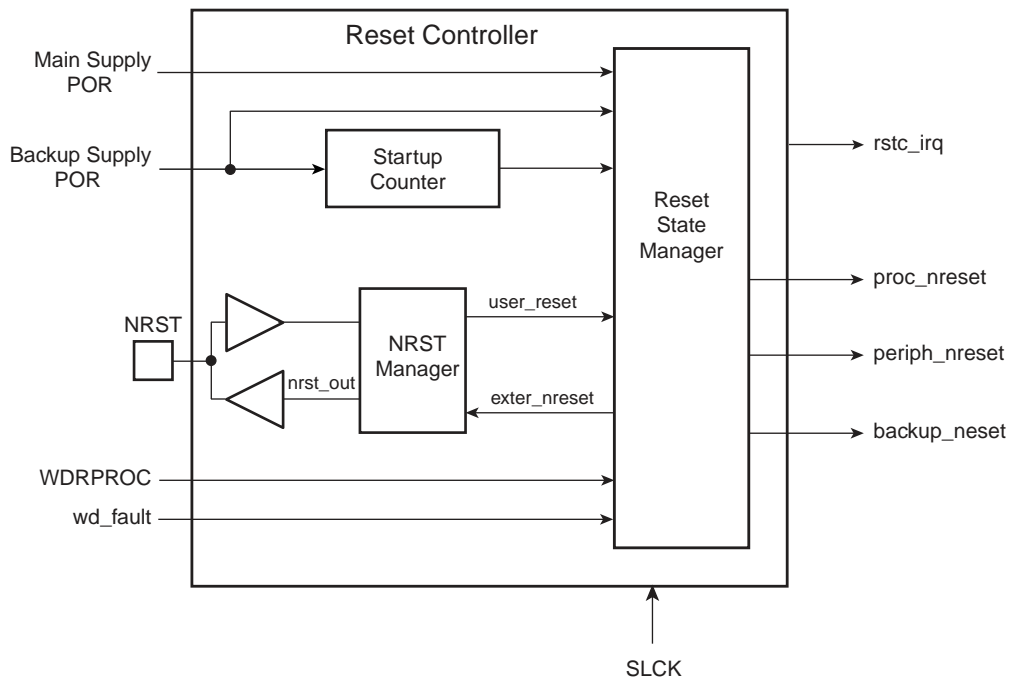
Reset Controller

Main Supply POR

Backup Supply POR

Startup Counter

Reset State Manager

rstc_irq

proc_nreset

periph_nreset

backup_neset

NRST

NRST Manager

user_reset

nrst_out

exter_nreset

WDRPROC

wd_fault

SLCK